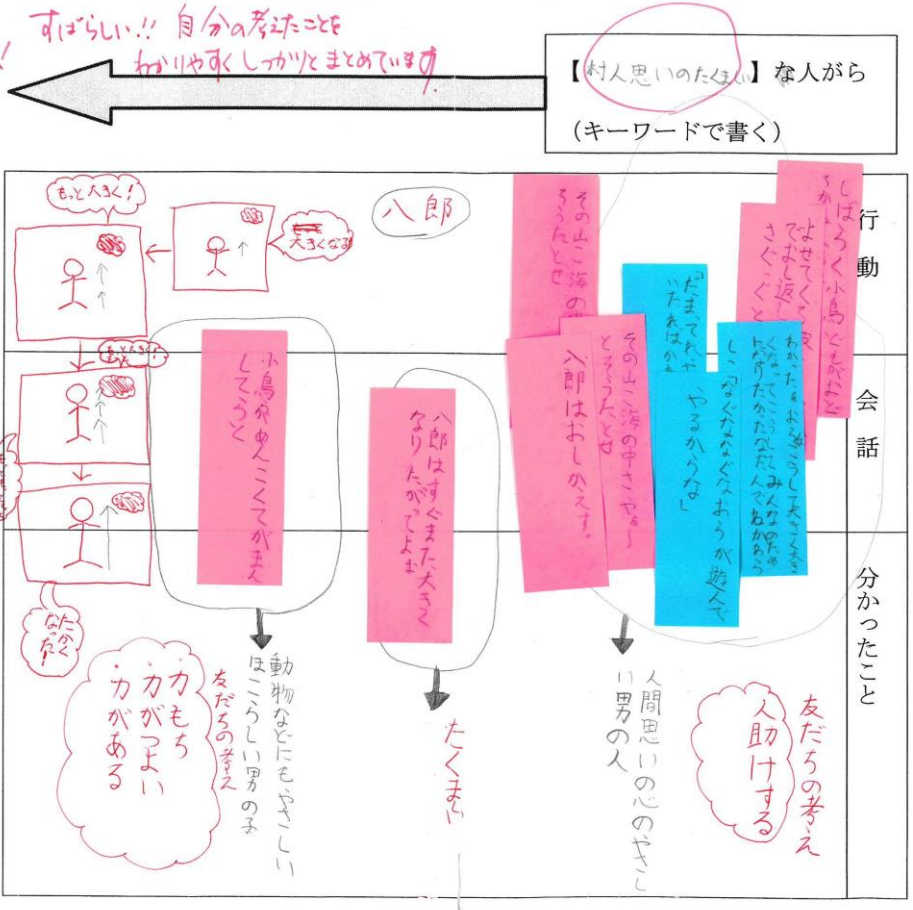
すばらしい!! 自分の考えたことをわかりやすくしっかりとまとめています。

【村人思いのたくましい】な人がら
(キーワードで書く)

行動
会話
分かったこと

八郎

もっと大きく!
大きくなる
もっと大きく!
なったらなく!

小鳥がめんこくてがまんしてうく

八郎はすぐまた大きくなりたがってよお

動物などにもやさしいほこらしい男の子

友だちの考え
力もち
力がつよい
力がある

たくましい

その山こ海の中さ入ろうんとせ
しばらく小島どもがはばたいか
よせてくる波でおし返してさぐっくと
だまってだいたればかり
その山こ海の中さやーとうろうたとせ
八郎はおしかえす。
しなぐなぐな おらが遊んでやるからな
わかったおらこうして大きく大きくなったこたらみんなのためわかったがたみんなのためおらおか

人間思いの心のやさしい男の人

友だちの考え
人助けする